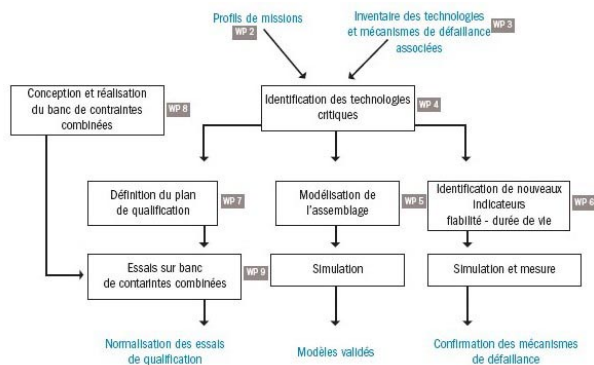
Profils de missions
WP 2

Inventaire des technologies et mécanismes de défaillance associées
WP 3

Conception et réalisation du banc de contraintes combinées
WP 8

Identification des technologies critiques
WP 4

Définition du plan de qualification
WP 7

Modélisation de l'assemblage
WP 5

Identification de nouveaux indicateurs fiabilité - durée de vie
WP 6

Essais sur banc de contarintes combinées
WP 9

Simulation

Simulation et mesure

Normalisation des essais de qualification

Modèles validés

Confirmation des mécanismes de défaillance